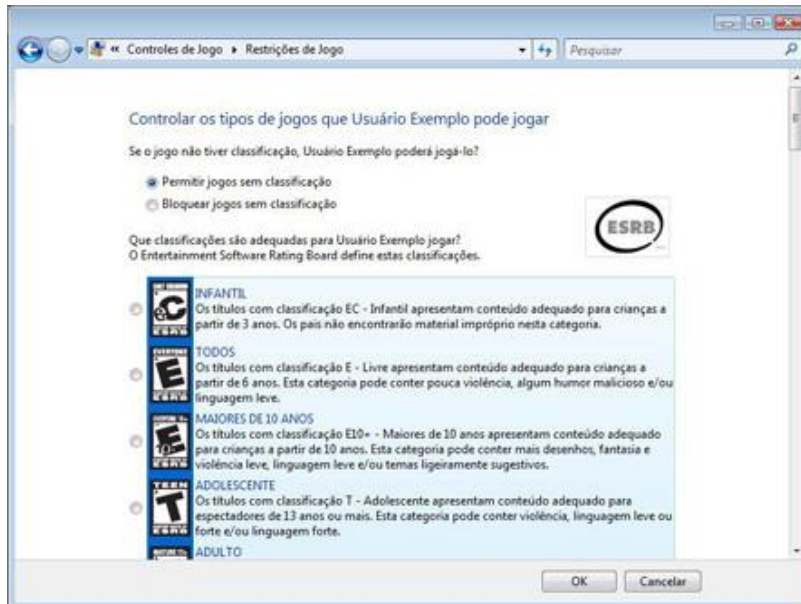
« Controles de Jogo ▸ Restrições de Jogo

Pesquisar

Controlar os tipos de jogos que Usuário Exemplo pode jogar

Se o jogo não tiver classificação, Usuário Exemplo poderá jogá-lo?

Permitir jogos sem classificação

Bloquear jogos sem classificação

ESRB

Que classificações são adequadas para Usuário Exemplo jogar?
O Entertainment Software Rating Board define estas classificações.

EC ESRB
INFANTIL
Os títulos com classificação EC - Infantil apresentam conteúdo adequado para crianças a partir de 3 anos. Os pais não encontrarão material impróprio nesta categoria.

EVERYONE E ESRB
TODOS
Os títulos com classificação E - Livre apresentam conteúdo adequado para crianças a partir de 6 anos. Esta categoria pode conter pouca violência, algum humor malicioso e/ou linguagem leve.

EVERYONE 10+ E ESRB
MAIORES DE 10 ANOS
Os títulos com classificação E10+ - Maiores de 10 anos apresentam conteúdo adequado para crianças a partir de 10 anos. Esta categoria pode conter mais desenhos, fantasia e violência leve, linguagem leve e/ou temas ligeiramente sugestivos.

TEEN T ESRB
ADOLESCENTE
Os títulos com classificação T - Adolescente apresentam conteúdo adequado para espectadores de 13 anos ou mais. Esta categoria pode conter violência, linguagem leve ou forte e/ou linguagem forte.

ADULTO

OK

Cancelar